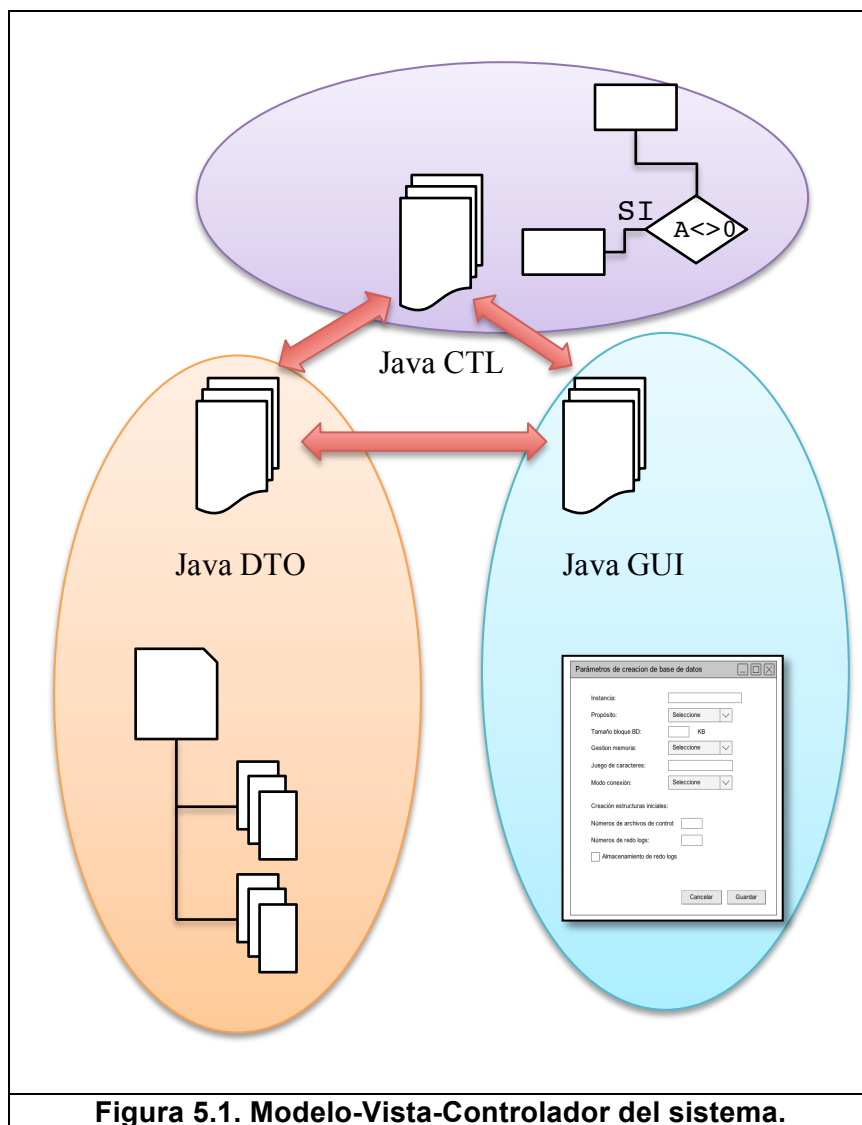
SI

A<>0

Java CTL

Java DTO

Java GUI

Parámetros de creacion de base de datos

Instancia:

Propósito: Seleccione

Tamaño bloque BD: KB

Gestion memoria: Seleccione

Juego de caracteres:

Modo conexión: Seleccione

Creación estructuras iniciales:

Números de archivos de control:

Números de redo logs:

Almacenamiento de redo logs

Cancelar Guardar

Figura 5.1. Modelo-Vista-Controlador del sistema.